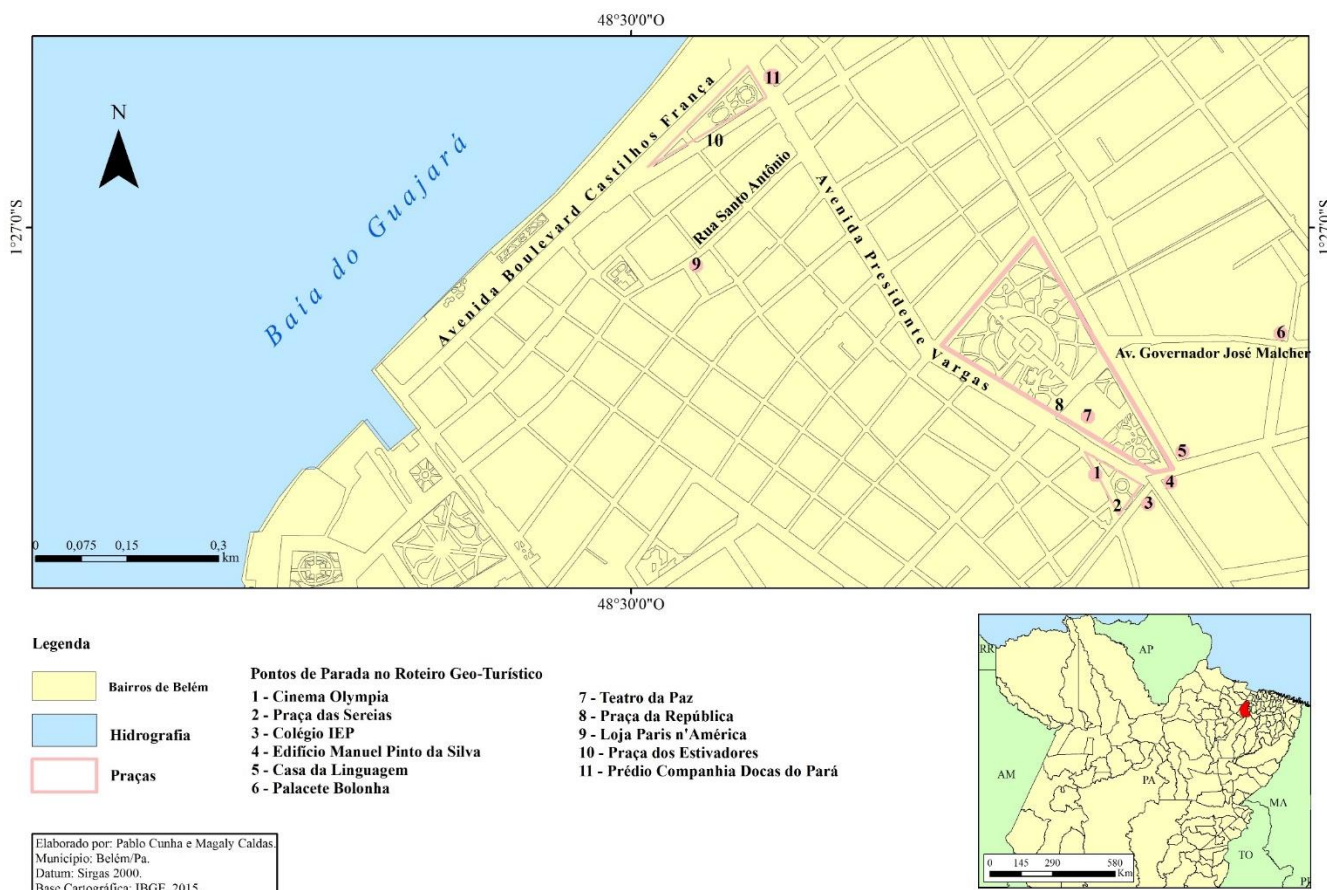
48°30'0"O

1°27'0"S

1°27'0"S

N

Baia do Guajará

Avenida Boulevard Castilhos França

Rua Santo Antônio

Avenida Presidente Vargas

Av. Governador José Malcher

11

10

9

8

7

6

5

4

3

2

1

0 0,075 0,15 0,3 km

48°30'0"O

Legenda

Bairros de Belém

Hidrografia

Praças

Pontos de Parada no Roteiro Geo-Turístico

1 - Cinema Olympia
2 - Praça das Sereias
3 - Colégio IEP
4 - Edifício Manuel Pinto da Silva
5 - Casa da Linguagem
6 - Palacete Bolonha

7 - Teatro da Paz
8 - Praça da República
9 - Loja Paris n'América
10 - Praça dos Estivadores
11 - Prédio Companhia Docas do Pará

Elaborado por: Pablo Cunha e Magaly Caldas.
Município: Belém/Pa.
Datum: Sirgas 2000.
Base Cartográfica: IBGE, 2015.

RR

AP

AM

PA

MA

TO

PI

0 145 290 580 Km